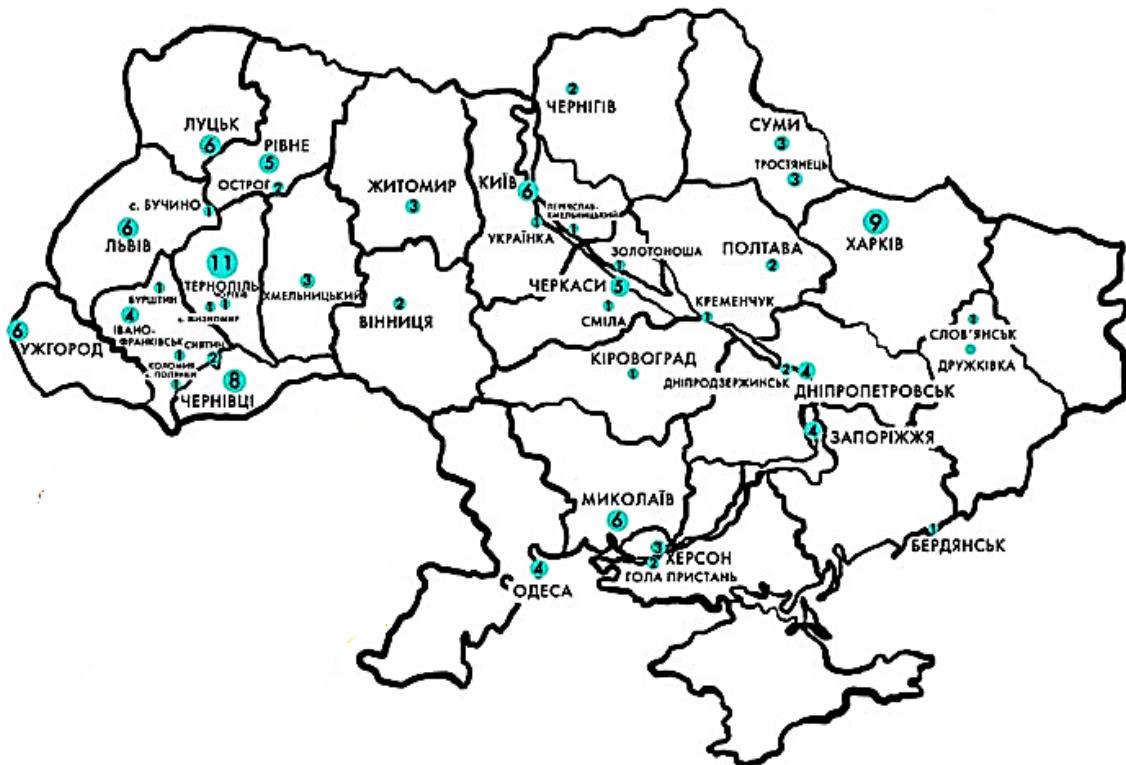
2
ЧЕРНІГІВ

ЛУЦЬК
6

РІВНЕ
5

ОСТРОГ 2

с. БУЧИНО
1

6
ЛЬВІВ

ЖИТОМИР
3

КИЇВ
6

ПЕРЕЯСЛАВ-ХМЕЛЬНИЦЬКИЙ
1

1
УКРАЇНКА

СУМИ
3

ТРОСТЯНЕЦЬ
3

9
ХАРКІВ

ЗОЛОТОНОША
1

ПОЛТАВА
2

11
ТЕРНОПІЛЬ

1 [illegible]
1
с. ЗБЖНИМИР

3
ХМЕЛЬНИЦЬКИЙ

1
БУРШТИН

4
ІВАНО-ФРАНКІВСЬК

СНЯТИН
2

1
КОЛОМИЯ
с. ПОПІВКИ
1

8
ЧЕРНІВЦІ

6
УЖГОРОД

2
ВІННИЦЯ

ЧЕРКАСИ
5

1
СМІЛА

КРЕМЕНЧУК
1

1
СЛОВ'ЯНСЬК

ДРУЖКІВКА

КІРОВОГРАД
1

ДНІПРОДЗЕРЖИНСЬК
2

4
ДНІПРОПЕТРОВСЬК

4
ЗАПОРІЖЖЯ

МИКОЛАЇВ
6

3
ХЕРСОН
2
ГОЛА ПРИСТАНЬ

1
БЕРДЯНСЬК

4
ОДЕСА